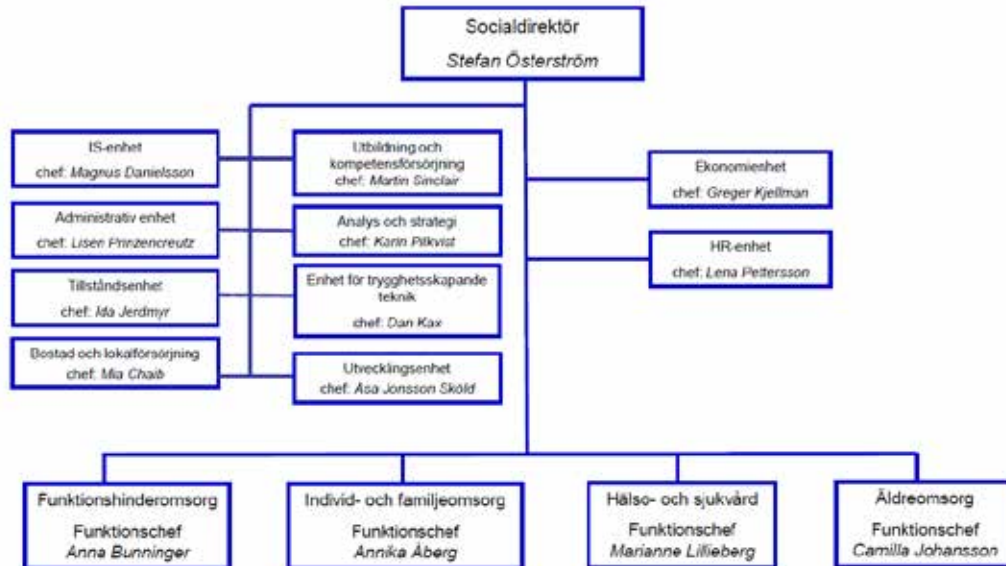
Socialdirektör
Stefan Österström

IS-enhet
chef: Magnus Danielsson

Administrativ enhet
chef: Lisen Prinzencreutz

Tillståndsenhet
chef: Ida Jerdmyr

Bostad och lokalförsörjning
chef: Mia Chaib

Utbildning och kompetensförsörjning
chef: Martin Sinclair

Analys och strategi
chef: Karin Pilkvist

Enhet för trygghetsskapande teknik
chef: Dan Kax

Utvecklingsenhet
chef: Åsa Jonsson Sköld

Ekonomienhet
chef: Greger Kjellman

HR-enhet
chef: Lena Pettersson

Funktionshinderomsorg
Funktionschef
Anna Bunninger

Individ- och familjeomsorg
Funktionschef
Annika Åberg

Hälso- och sjukvård
Funktionschef
Marianne Lillieberg

Äldreomsorg
Funktionschef
Camilla Johansson